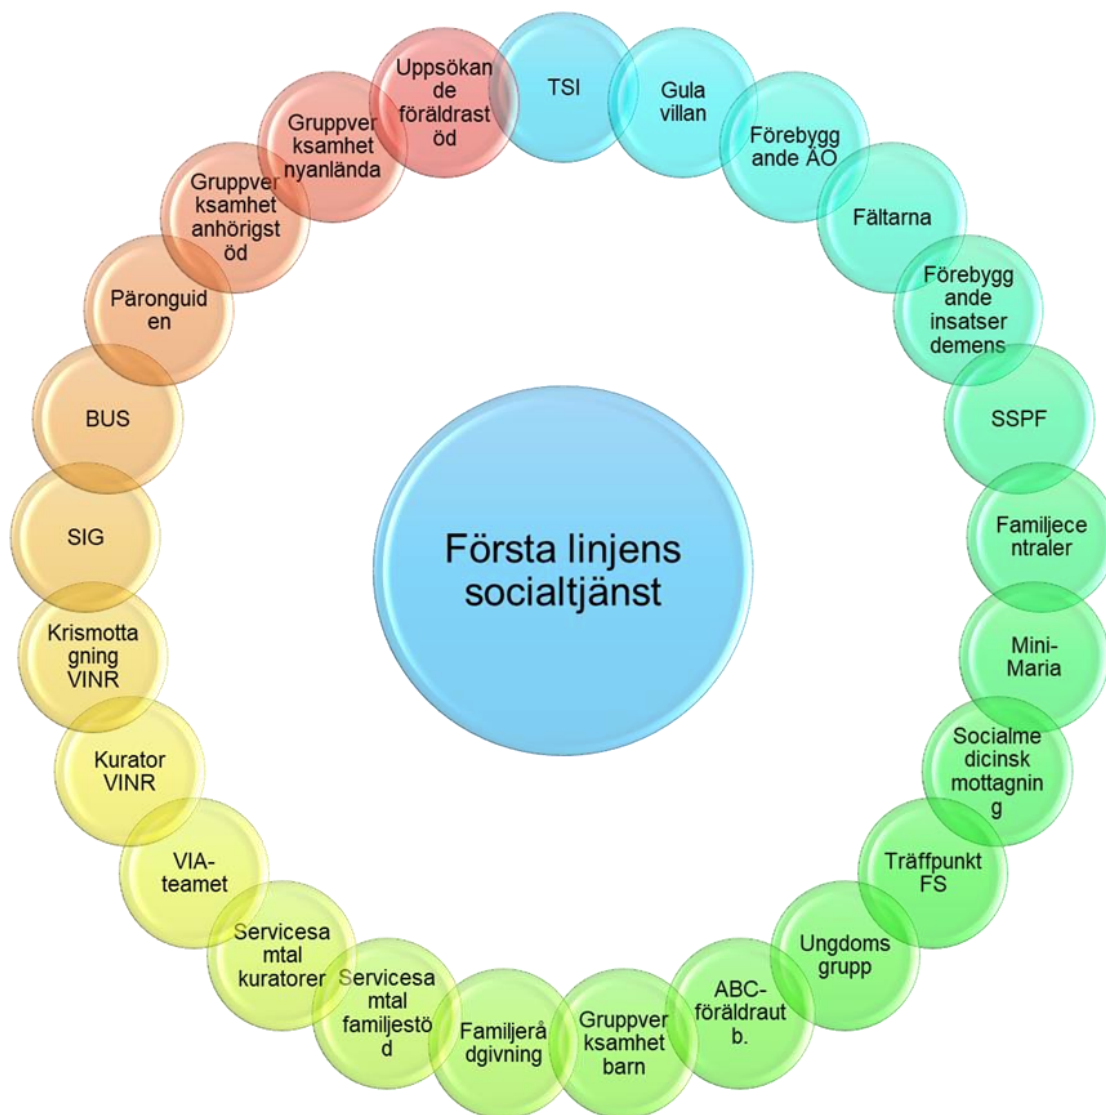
Första linjens socialtjänst

TSI

Gula villan

Förebyggande ÄO

Fältarna

Förebyggande insatser demens

SSPF

Familjecentraler

Mini-Maria

Socialmedicinsk mottagning

Träffpunkt FS

Ungdomsgrupp

ABC-föräldraut b.

Gruppverksamhet barn

Familjerådgivning

Servicesamtal familjestöd

Servicesamtal kuratorer

VIA-teamet

Kurator VINR

Krismottagning VINR

SIG

BUS

Päronguiden

Gruppverksamhet anhörigstöd

Gruppverksamhet nyanlända

Uppsökande föräldrastöd